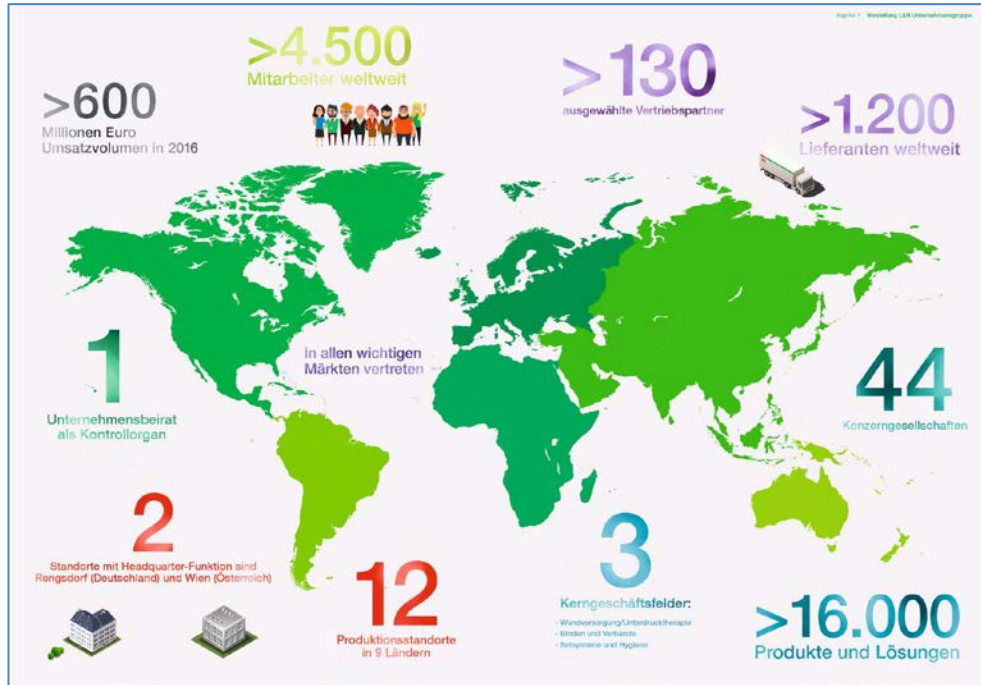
Kapitel 1 Vorstellung L&R Unternehmensgruppe

>600
Millionen Euro
Umsatzvolumen in 2016

>4.500
Mitarbeiter weltweit

>130
ausgewählte Vertriebspartner

>1.200
Lieferanten weltweit

1
Unternehmensbeirat als Kontrollorgan

In allen wichtigen Märkten vertreten

44
Konzerngesellschaften

2
Standorte mit Headquarter-Funktion sind Rengsdorf (Deutschland) und Wien (Österreich)

12
Produktionsstandorte in 9 Ländern

3
Kerngeschäftsfelder:
- Wundversorgung/Unterdrucktherapie
- Binden und Verbände
- Babypflege und Hygiene

>16.000
Produkte und Lösungen